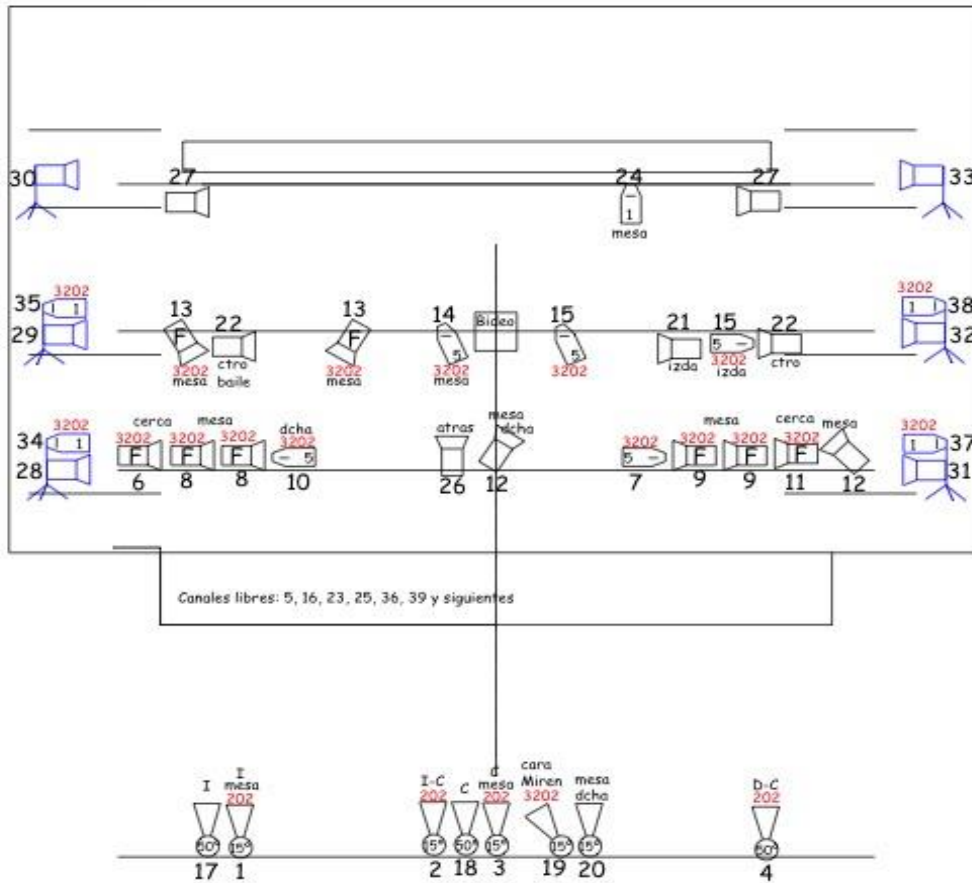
30 27 24 1 mesa 27 33

3202 35 1 38 1 3202
29 13 F 3202 mesa 22 ctro baile 13 F 3202 mesa 14 5 3202 mesa Bideo 15 5 3202 21 izda 15 5 3202 izda 22 ctro 32

3202 34 1 28 cerca 3202 F 6 mesa 3202 F 8 3202 F 8 dcha 3202 5 10 atras 26 mesa dcha 12 3202 5 7 mesa 3202 F 9 3202 F 9 cerca 3202 F 11 mesa 12 3202 37 1 31

Canales libres: 5, 16, 23, 25, 36, 39 y siguientes

I 50° 17 I mesa 202 15° 1 I-C 202 15° 2 C 50° 18 C mesa 202 15° 3 cara Miren 3202 15° 19 mesa dcha 15° 20 D-C 202 50° 4